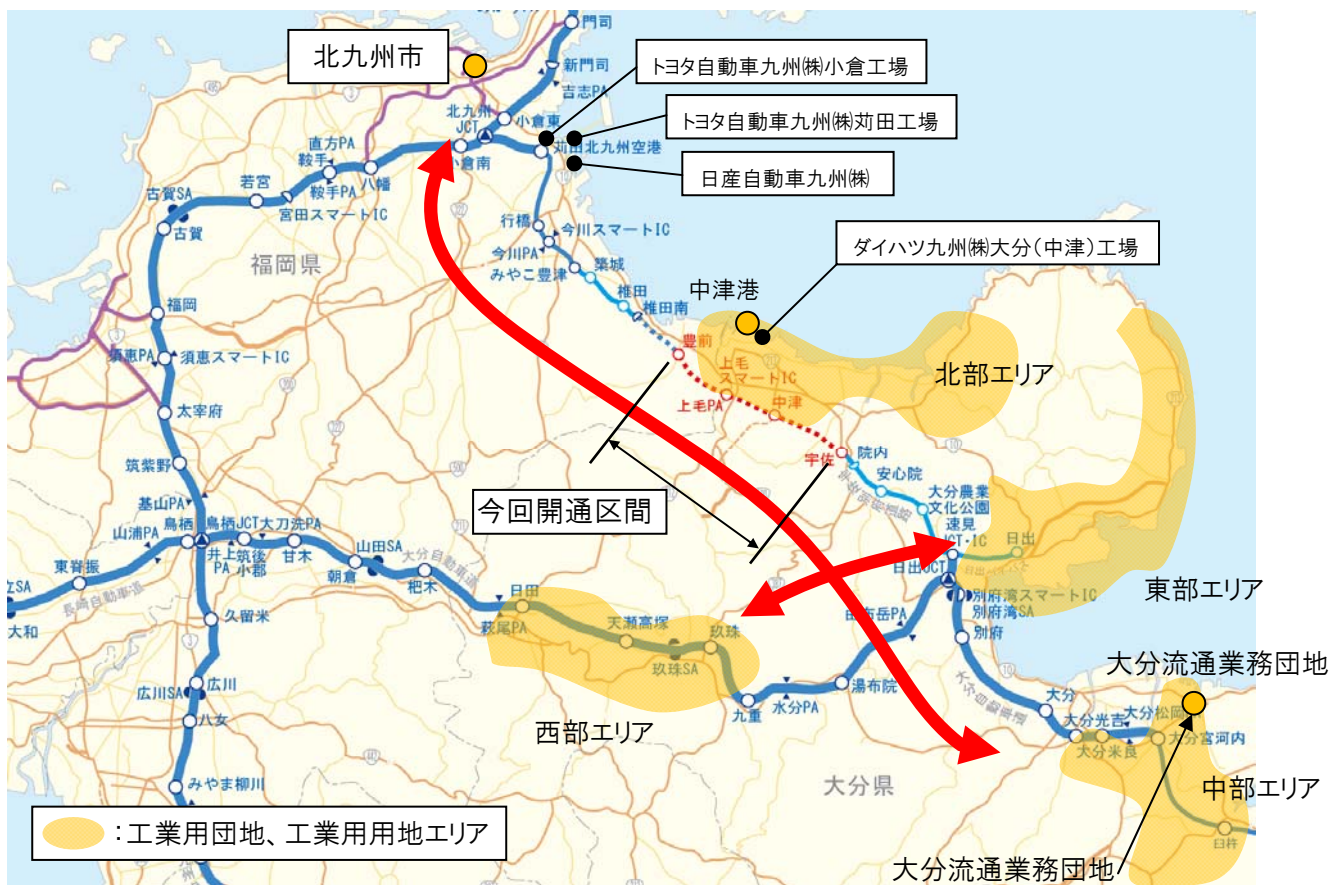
北九州市

門司
新門司
吉志PA
北九州JCT
小倉東
苅田北九州空港
小倉南
トヨタ自動車九州㈱小倉工場
トヨタ自動車九州㈱苅田工場
日産自動車九州㈱
直方PA
鞍手
鞍手PA
八幡
若宮
宮田スマートIC
古賀SA
古賀
福岡県
行橋
今川スマートIC
今川PA
みやこ豊津
築城
椎田
椎田南
ダイハツ九州㈱大分（中津）工場
中津港
豊前
上毛スマートIC
上毛PA
中津
北部エリア
福岡
須恵PA
須恵スマートIC
太宰府
筑紫野
基山PA
鳥栖
鳥栖JCT
山浦PA
大刀洗PA
井上PA
筑後小郡
甘木
山田SA
朝倉
杷木
東背振
長崎自動車道
大分自動車道
SA
大和
久留米
広川SA
広川
八女
みやま柳川
宇佐
院内
安心院
大分農業文化公園
速見JCT・IC
日出
日出JCT
今回開通区間
東九州自動車道
別府湾スマートIC
別府湾SA
別府
東部エリア
日田
萩尾PA
天瀬高塚
玖珠
玖珠SA
由布岳PA
湯布院
水分PA
九重
西部エリア
大分
大分光吉
大分松岡
大分米良
大分宮河内
大分流通業務団地
中部エリア
大分県
臼杵
：工業用団地、工業用用地エリア
大分流通業務団地